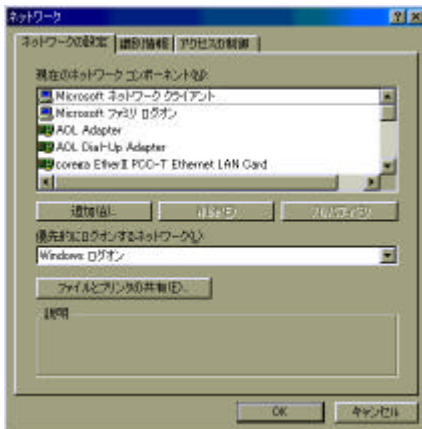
ネットワーク

ネットワークの設定 | 識別情報 | アクセスの制御

現在のネットワーク コンポーネント(N):

Microsoft ネットワーク クライアント
Microsoft ファミリ ログオン
AOL Adapter
AOL Dial-Up Adapter
corega EtherII PCC-T Ethernet LAN Card

追加(A)... | 削除(E) | プロパティ(R)

優先的にログオンするネットワーク(L):

Windows ログオン

ファイルとプリンタの共有(F)...

説明

OK | キャンセル